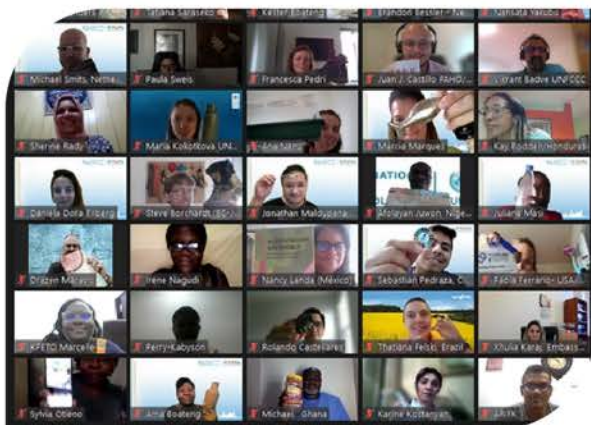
Tatiana Saraseeb
Keller Boateng
Brandon Bessler - Na
Nahsata Yakubu
Michael Smits, Nethe
Paula Sweis
Francesca Pedri
Juan J. Castillo FAHO/
Vikrant Badve UNFCCC
Sherine Rady
Maria Kolotkova UN
Ana Sara
Marcia Marques
Kay Rodden Honduras
Daniela Dora Enberg
Steve Borchardt (SC)
Jonathan Maldonado
Afolayan Juwon, Nige
Juliana Masi
Drazen Marjan
Irene Nagudi
Nancy Landa (México)
Sebastián Pedraza, C
Paola Ferrario - USA
KFETO Marcelle
Perry-Kabyson
Rolando Castellares
Thatiana Felski, Brazil
Xhulia Karaj, Embass
Sylvia Otieno
Ama Boateng
Michael Ghana
Karine Kostanyan
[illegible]